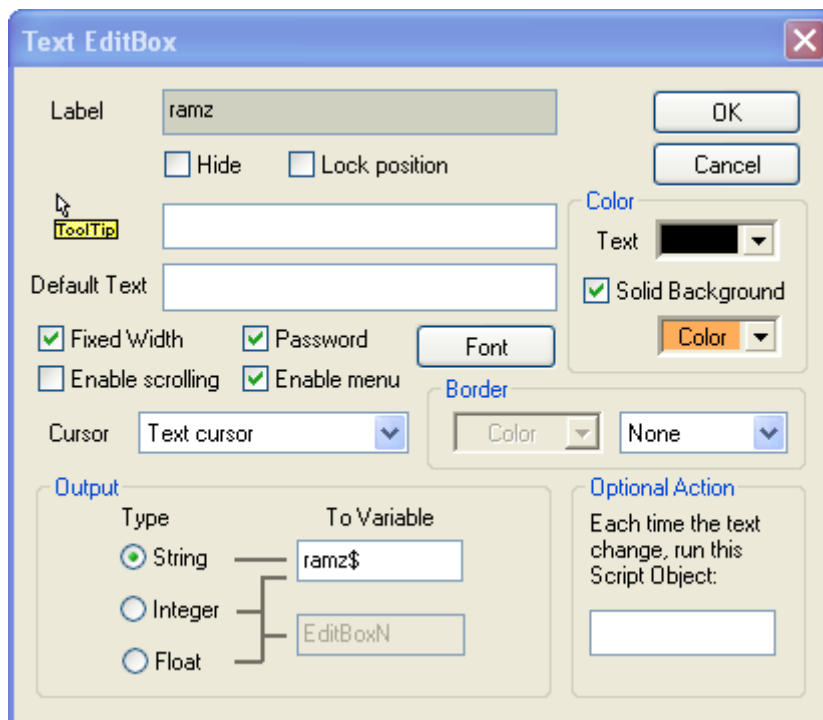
Text EditBox

Label ramz

OK

Cancel

Hide Lock position

ToolTip

Color

Text

Solid Background

Color

Default Text

Fixed Width Password

Font

Enable scrolling Enable menu

Border

Cursor Text cursor

Color None

Output

Type

To Variable

String ramz$

Integer

EditBoxN

Float

Optional Action

Each time the text change, run this Script Object: